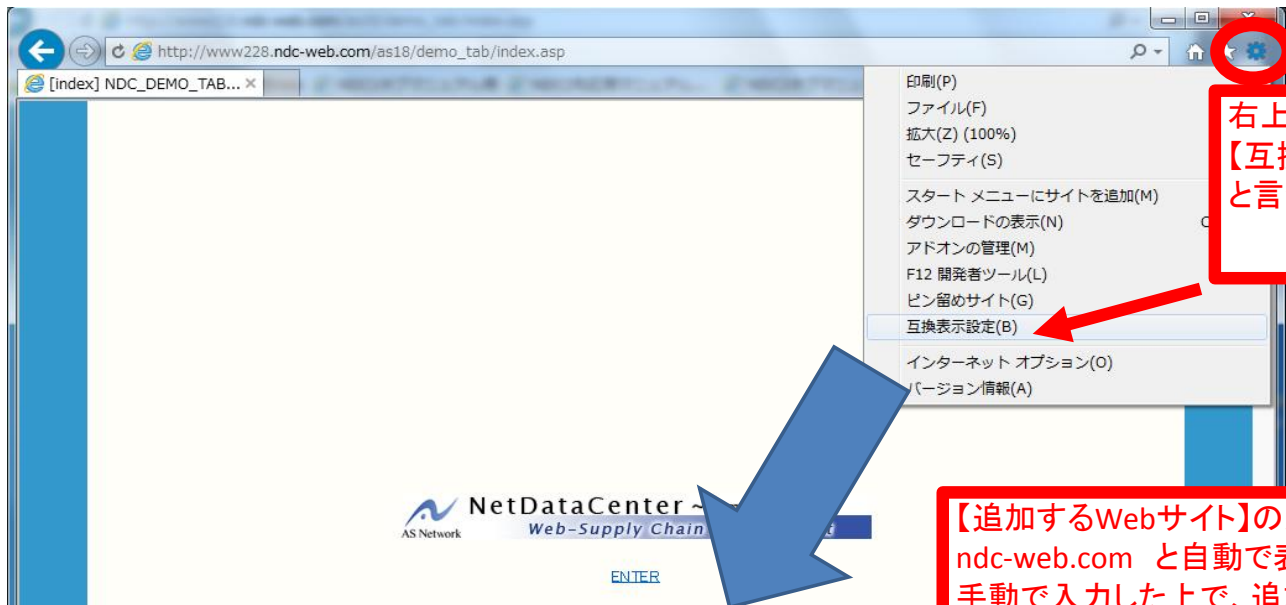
http://www228.ndc-web.com/as18/demo_tab/index.asp

[index] NDC_DEMO_TAB... ×

印刷(P)
ファイル(F)
拡大(Z) (100%)
セーフティ(S)
スタート メニューにサイトを追加(M)
ダウンロードの表示(N)
アドオンの管理(M)
F12 開発者ツール(L)
ピン留めサイト(G)
互換表示設定(B)
インターネット オプション(O)
バージョン情報(A)

右上
【互
と言

NetDataCenter ~
AS Network
Web-Supply Chain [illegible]t

ENTER

【追加するWebサイト】の
ndc-web.com と自動で表
手動で入力した上で、追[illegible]